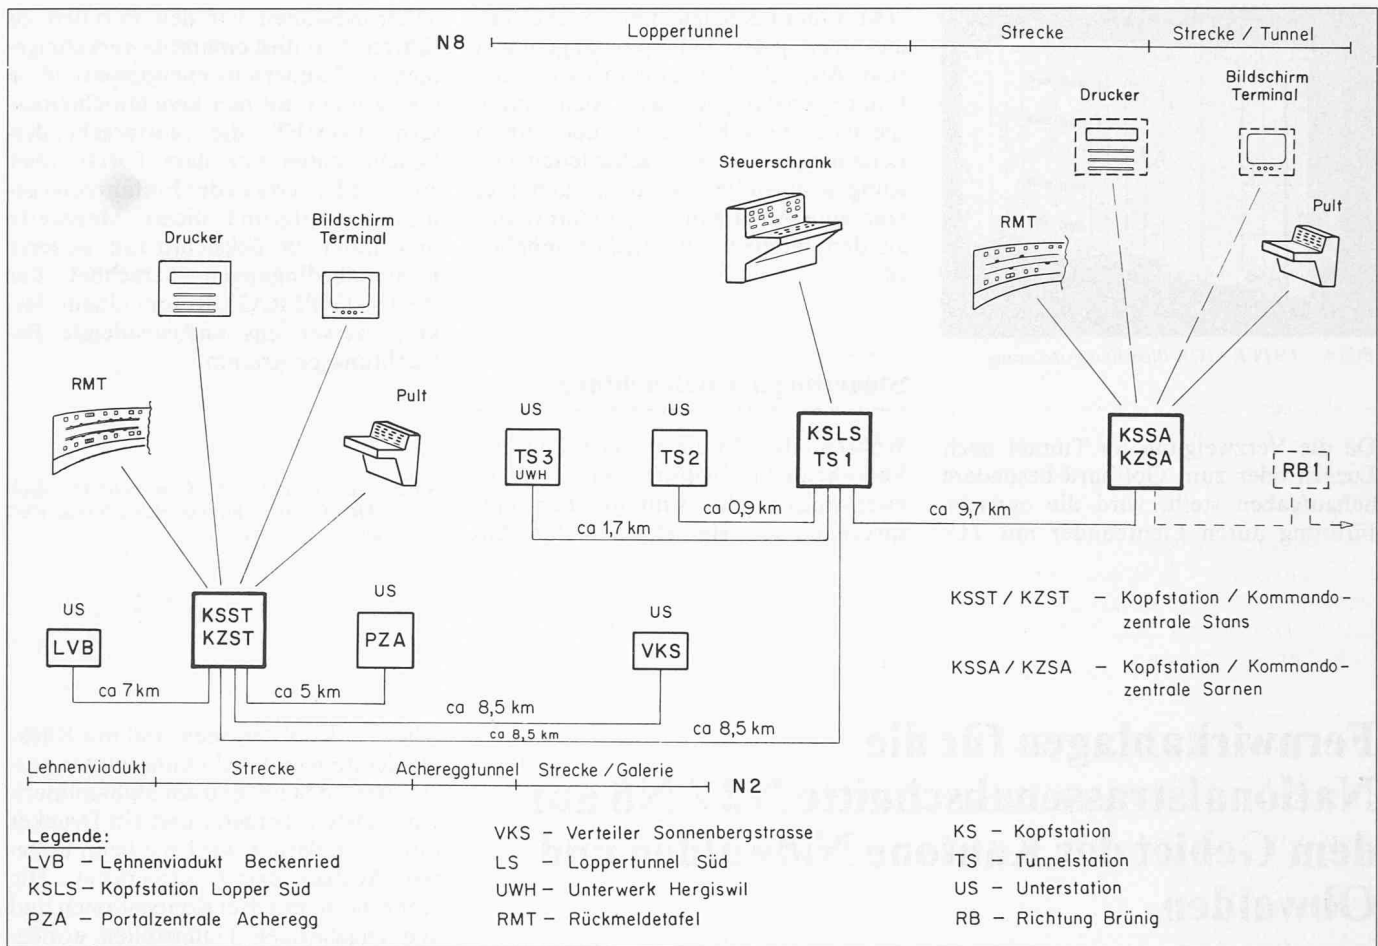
N8 Loppertunnel Strecke Strecke / Tunnel

Drucker

Bildschirm Terminal

Steuerschrank

Drucker

Bildschirm Terminal

RMT

Pult

RMT

Pult

US
TS3
UWH

US
TS2

KSLS
TS1

KSSA
KZSA

RB1

ca 1,7 km

ca 0,9 km

ca 9,7 km

US
LVB

KSST
KZST

US
PZA

US
VKS

ca 7 km

ca 5 km

ca 8,5 km

ca 8,5 km

ca 8,5 km

KSST / KZST – Kopfstation / Kommandozentrale Stans

KSSA / KZSA – Kopfstation / Kommandozentrale Sarnen

Lehnenviadukt Strecke Achereggtunnel Strecke / Galerie N2

Legende:
LVB – Lehnenviadukt Beckenried
KSLS – Kopfstation Lopper Süd
PZA – Portalzentrale Acheregg

VKS – Verteiler Sonnenbergstrasse
LS – Loppertunnel Süd
UWH – Unterwerk Hergiswil
RMT – Rückmeldetafel

KS – Kopfstation
TS – Tunnelstation
US – Unterstation
RB – Richtung Brünig